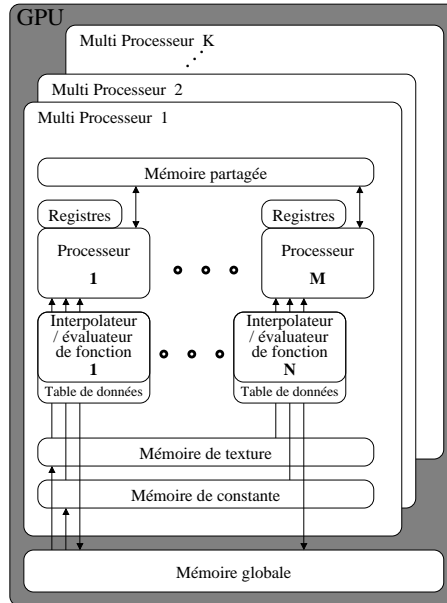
GPU

Multi Processeur K

Multi Processeur 2

Multi Processeur 1

Mémoire partagée

Registres

Processeur
1

Registres

Processeur
M

Interpolateur / évaluateur de fonction
1

Table de données

Interpolateur / évaluateur de fonction
N

Table de données

Mémoire de texture

Mémoire de constante

Mémoire globale